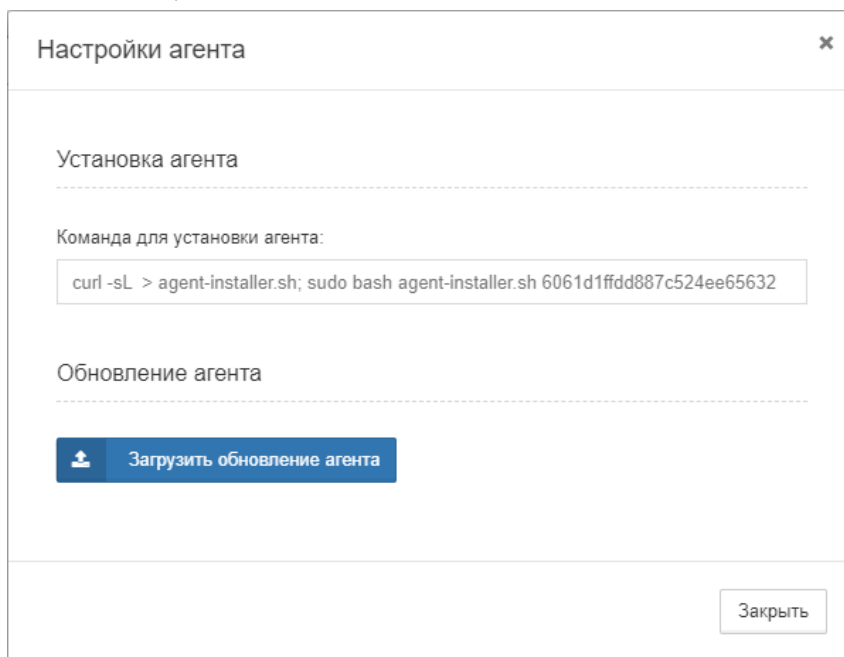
Настройки агента

×

Установка агента

Команда для установки агента:

curl -sL  > agent-installer.sh; sudo bash agent-installer.sh 6061d1ffdd887c524ee65632

Обновление агента

Загрузить обновление агента

Закрыть